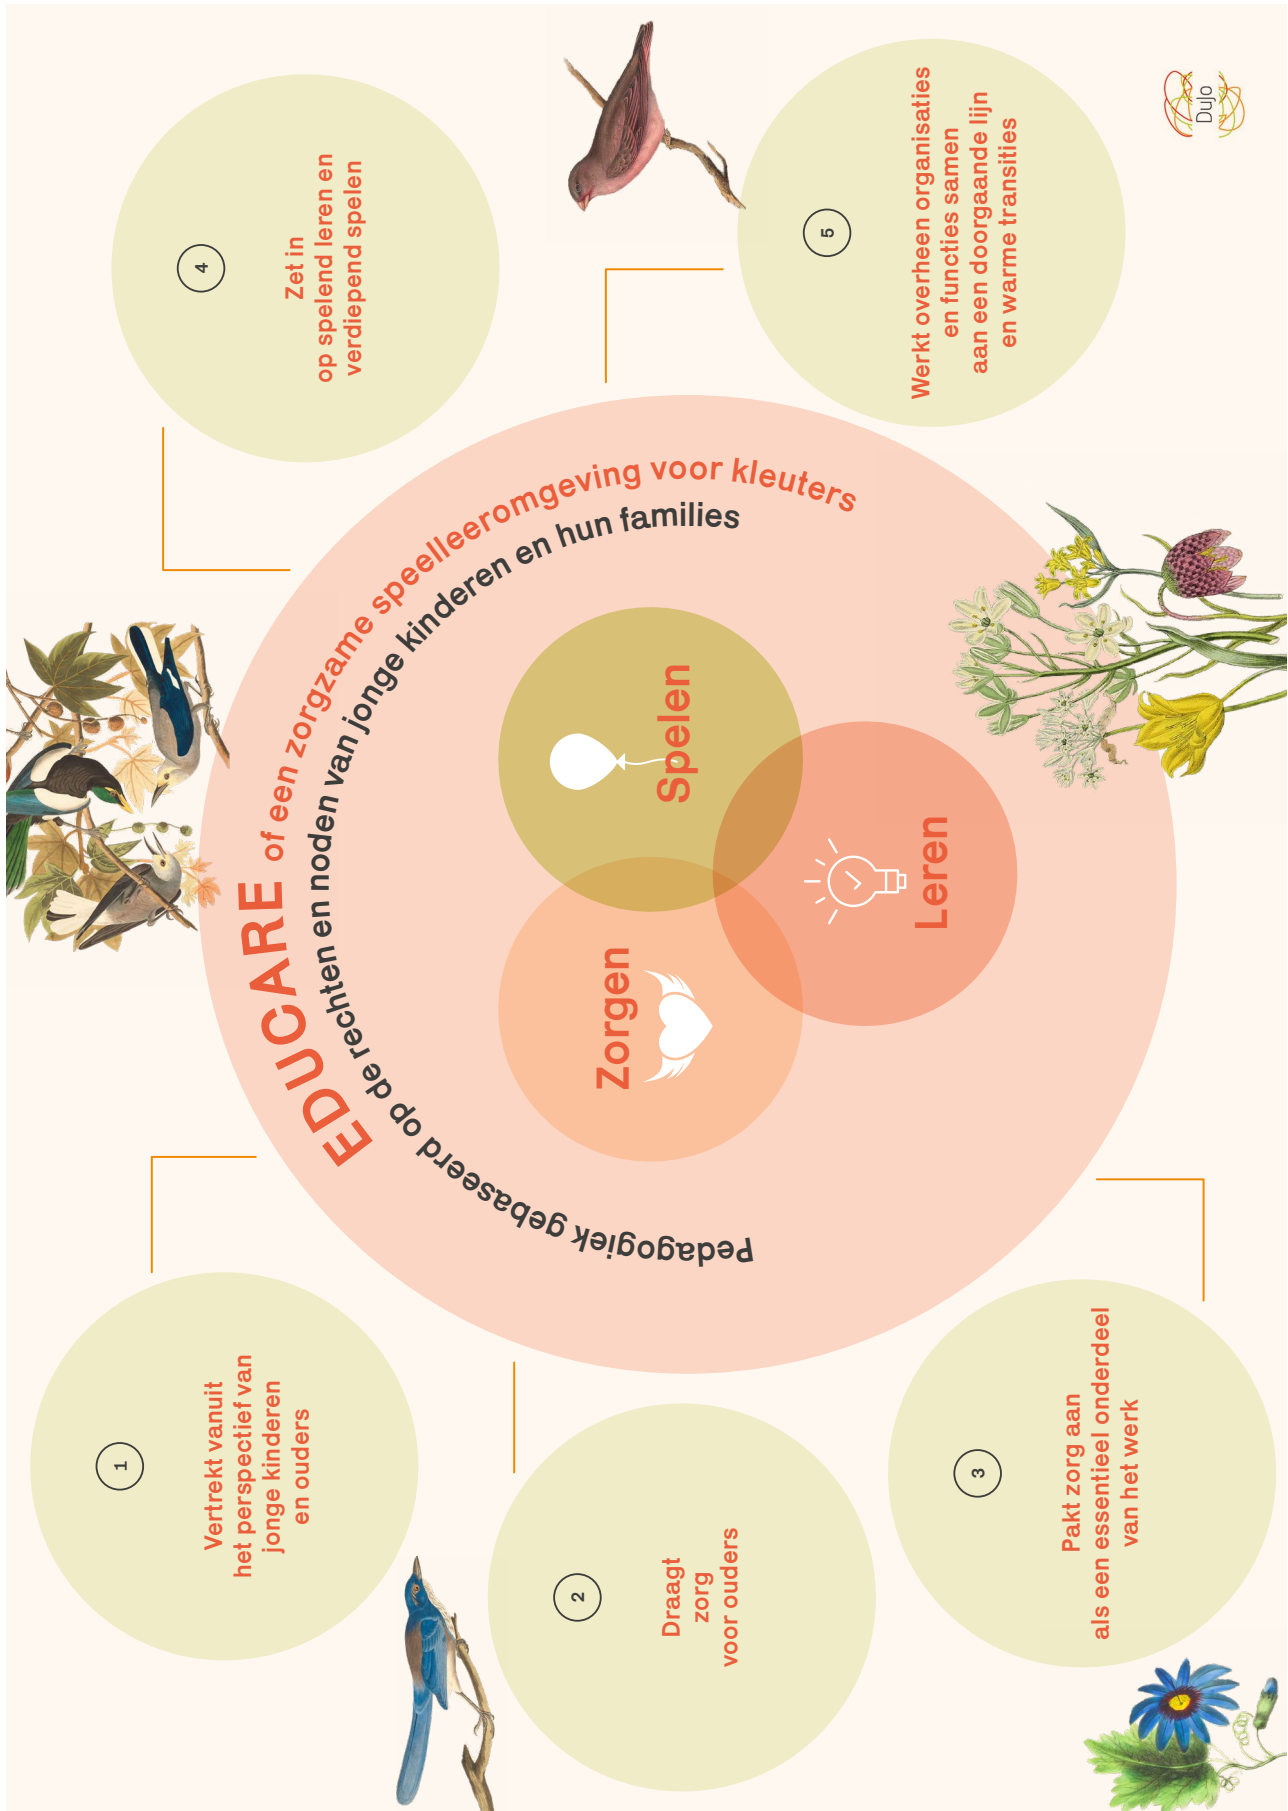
EDUCARE of een zorgzame speelleeromgeving voor kleuters

Pedagogiek gebaseerd op de rechten en noden van jonge kinderen en hun families

Spelen

Leren

Zorgen

1
Vertrekt vanuit het perspectief van jonge kinderen en ouders

2
Draagt zorg voor ouders

3
Pakt zorg aan als een essentieel onderdeel van het werk

4
Zet in op spelend leren en verdiepend spelen

5
Werkt overheen organisaties en functies samen aan een doorgaande lijn en warme transities

Dujo